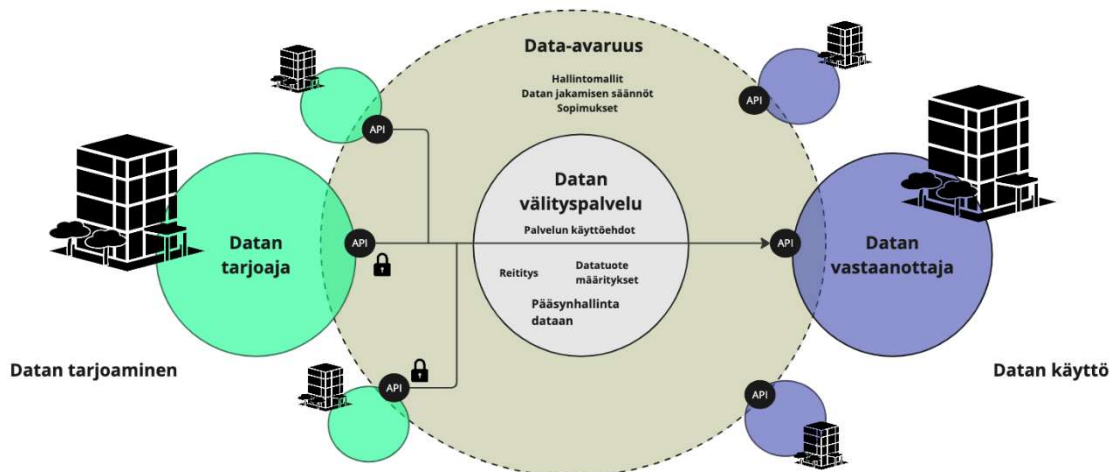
Data-avaruus

Hallintomallit
Datan jakamisen säännöt
Sopimukset

API

API

Datan välityspalvelu

Palvelun käyttöehdot

Reititys

Datatuote määritykset

Pääsynhallinta dataan

API

API

API

Datan tarjoaja

Datan vastaanottaja

Datan tarjoaminen

Datan käyttö

API

API